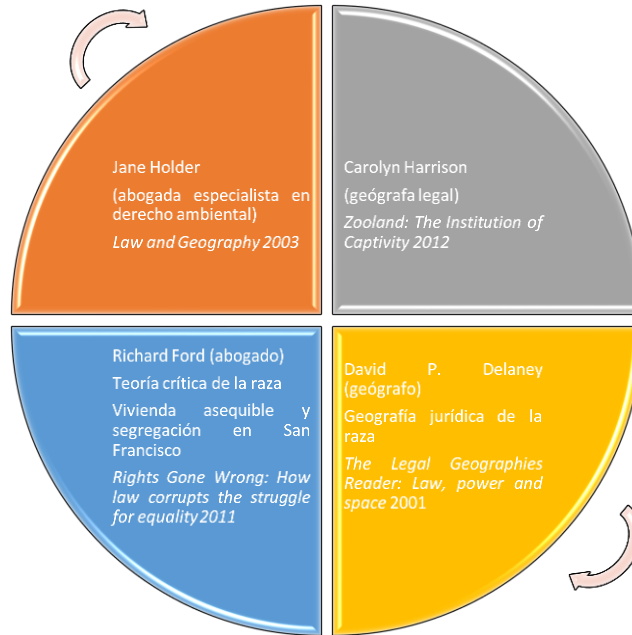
Jane Holder

(abogada especialista en derecho ambiental)

*Law and Geography 2003*

Carolyn Harrison

(geógrafa legal)

*Zooland: The Institution of Captivity 2012*

Richard Ford (abogado)

Teoría crítica de la raza

Vivienda asequible y segregación en San Francisco

*Rights Gone Wrong: How law corrupts the struggle for equality 2011*

David P. Delaney (geógrafo)

Geografía jurídica de la raza

*The Legal Geographies Reader: Law, power and space* 2001